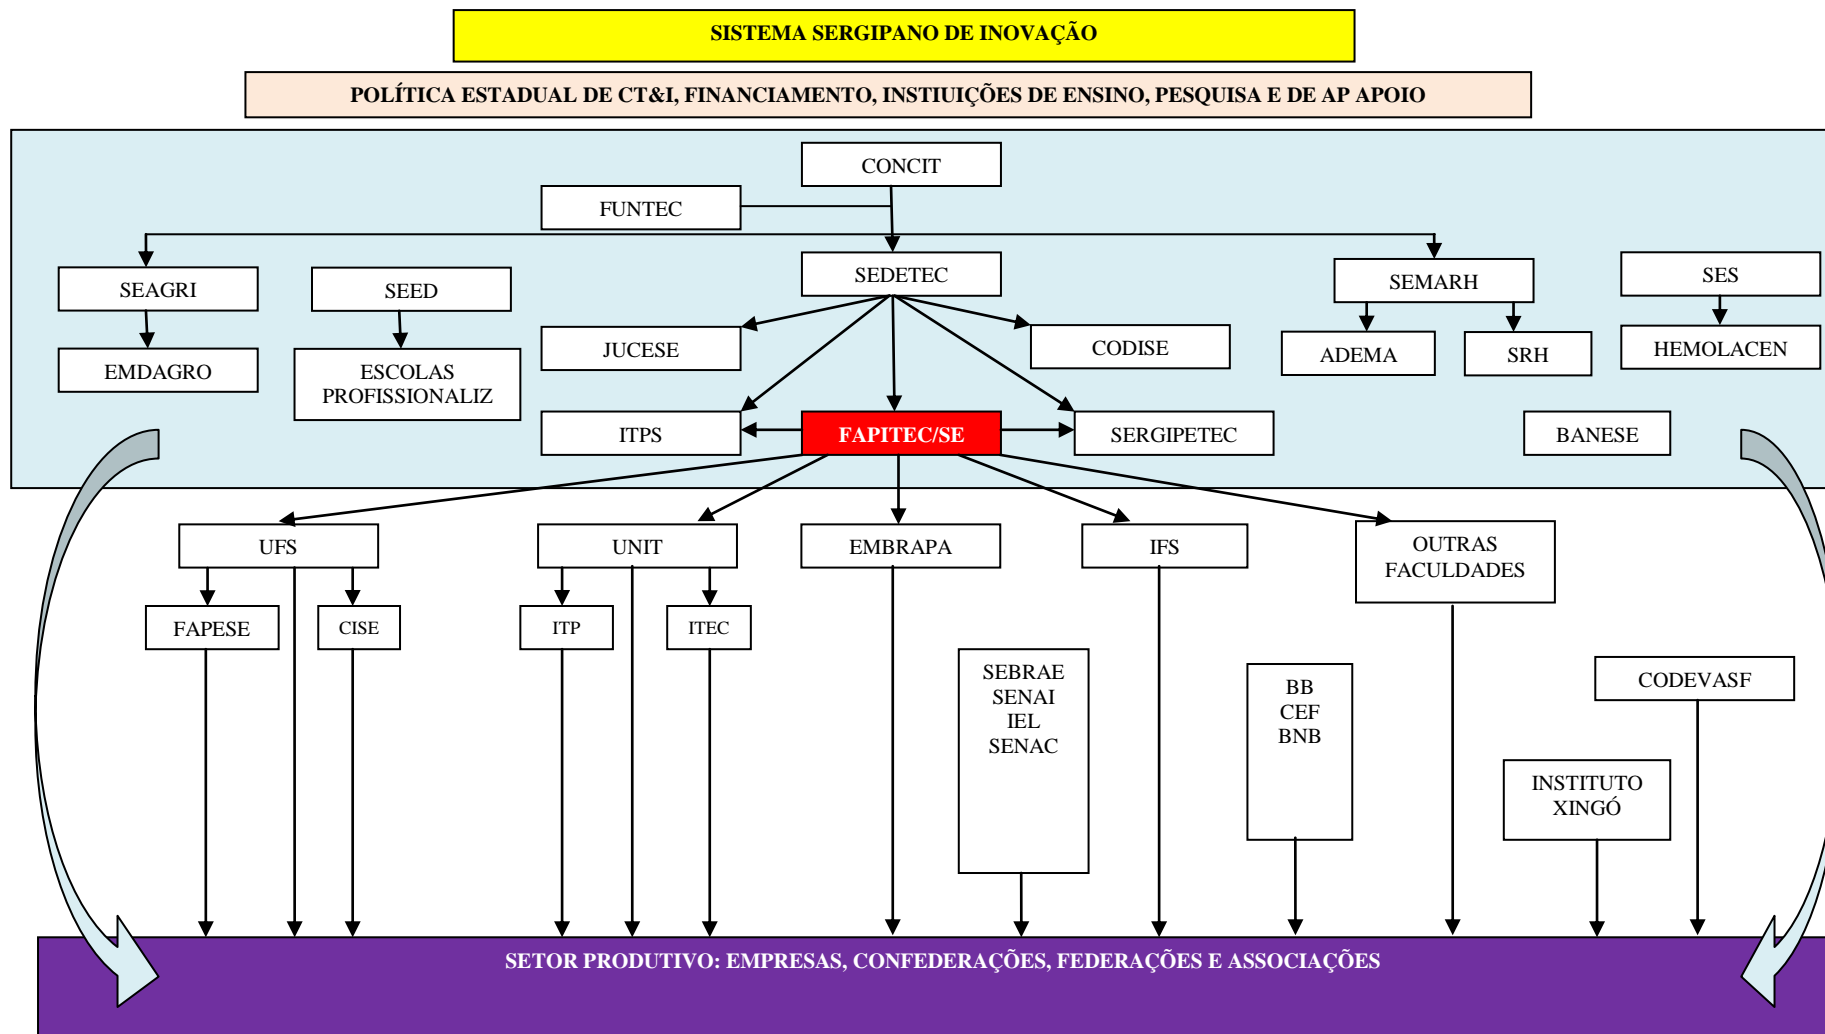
SISTEMA SERGIPANO DE INOVAÇÃO

POLÍTICA ESTADUAL DE CT&I, FINANCIAMENTO, INSTIUIÇÕES DE ENSINO, PESQUISA E DE AP APOIO

CONCIT

FUNTEC

SEAGRI

SEED

SEDETEC

SEMARH

SES

EMDAGRO

ESCOLAS PROFISSIONALIZ

JUCESE

CODISE

ADEMA

SRH

HEMOLACEN

ITPS

FAPITEC/SE

SERGIPETEC

BANESE

UFS

UNIT

EMBRAPA

IFS

OUTRAS FACULDADES

FAPESE

CISE

ITP

ITEC

SEBRAE
SENAI
IEL
SENAC

BB
CEF
BNB

CODEVASF

INSTITUTO XINGÓ

SETOR PRODUTIVO: EMPRESAS, CONFEDERAÇÕES, FEDERAÇÕES E ASSOCIAÇÕES